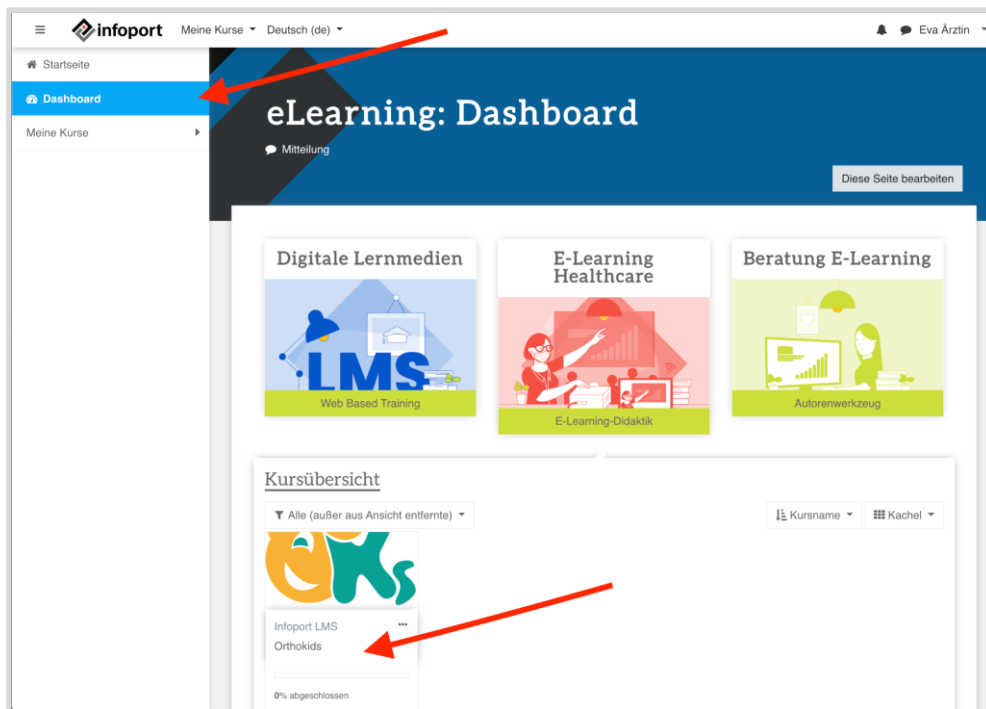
infoport Meine Kurse Deutsch (de) Eva Ärztin

Startseite
Dashboard
Meine Kurse

eLearning: Dashboard

Mitteilung

Diese Seite bearbeiten

Digitale Lernmedien
LMS
Web Based Training

E-Learning Healthcare
E-Learning-Didaktik

Beratung E-Learning
Autorenwerkzeug

Kursübersicht

Alle (außer aus Ansicht entfernte)

Kursname

Kachel

Infoport LMS
Orthokids

0% abgeschlossen